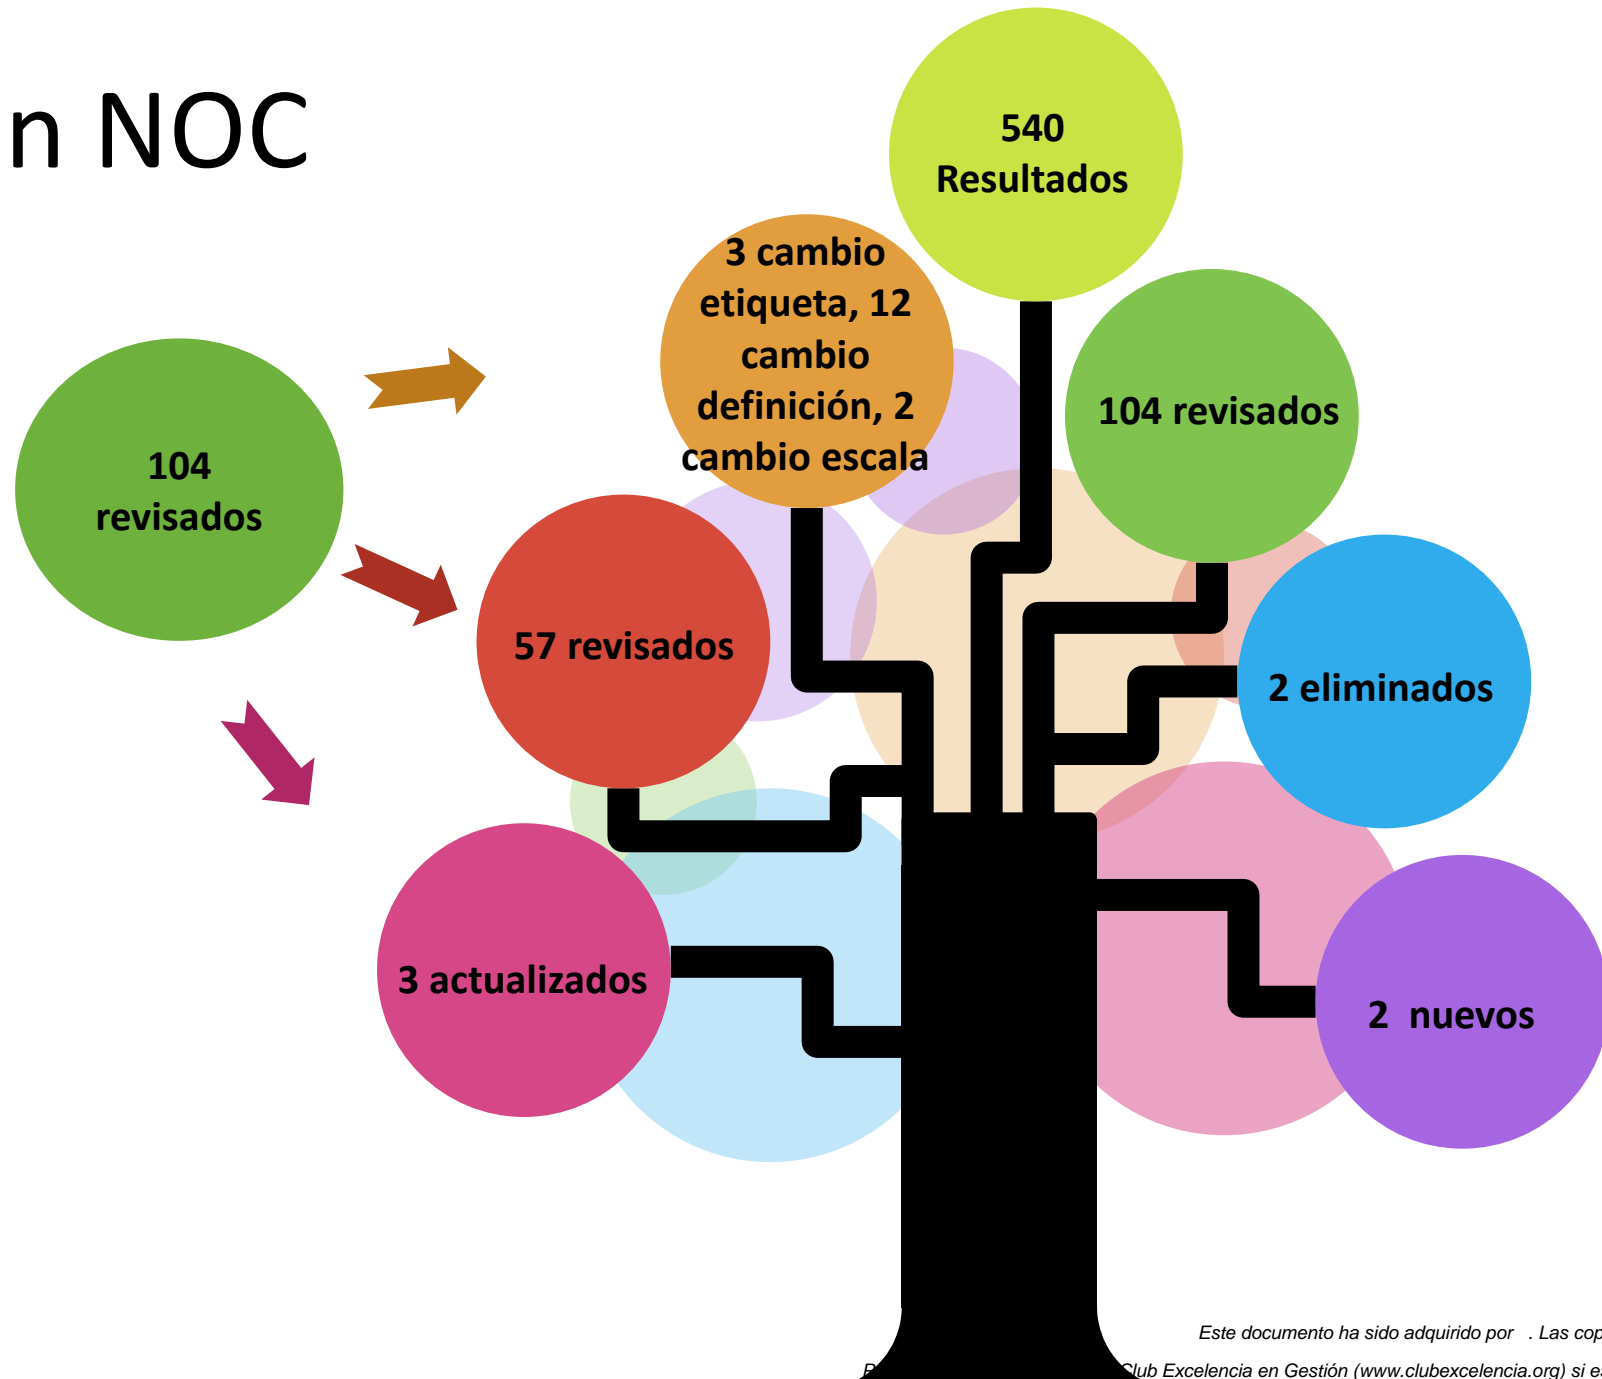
n NOC

540 Resultados

3 cambio etiqueta, 12 cambio definición, 2 cambio escala

104 revisados

104 revisados

57 revisados

2 eliminados

3 actualizados

2 nuevos

Este documento ha sido adquirido por . Las cop

P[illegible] Club Excelencia en Gestión (www.clubexcelencia.org) si e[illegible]